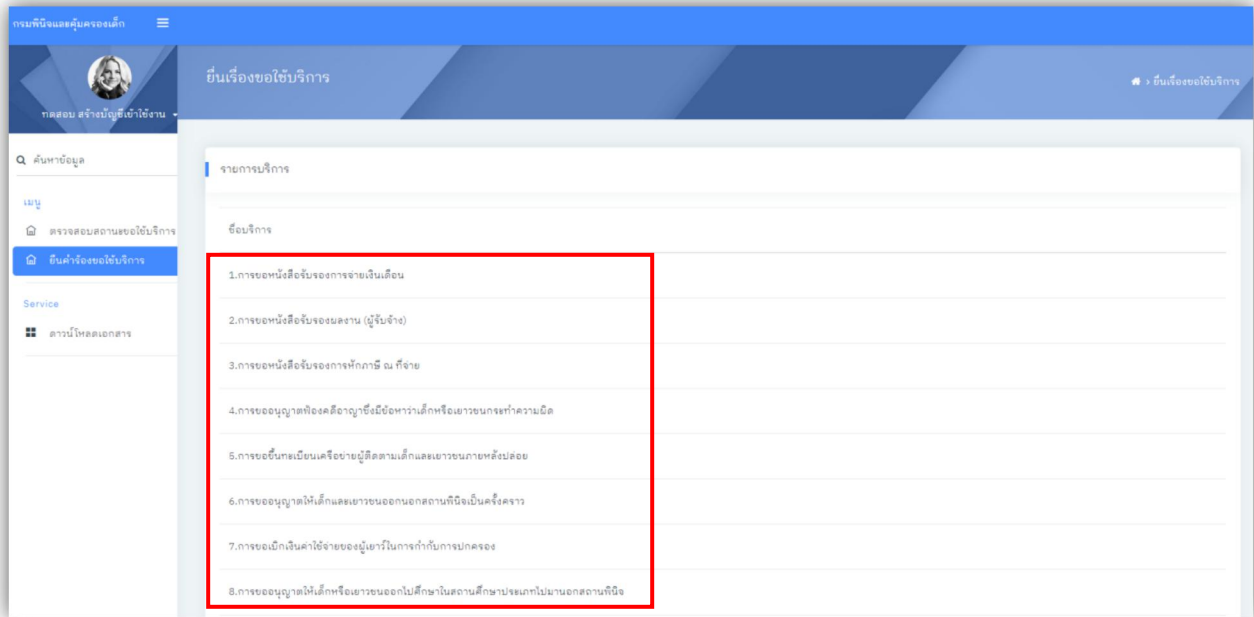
กรมพินิจและคุ้มครองเด็ก ≡

ทดสอบ สร้างบัญชีเข้าใช้งาน

ยื่นเรื่องขอใช้บริการ

ยื่นเรื่องขอใช้บริการ

ค้นหาข้อมูล

เมนู

ตรวจสอบสถานะขอใช้บริการ

ยื่นคำร้องขอใช้บริการ

Service

ดาวน์โหลดเอกสาร

รายการบริการ

ชื่อบริการ

1.การขอหนังสือรับรองการจ่ายเงินเดือน

2.การขอหนังสือรับรองผลงาน (ผู้รับจ้าง)

3.การขอหนังสือรับรองการหักภาษี ณ ที่จ่าย

4.การขออนุญาตฟ้องคดีอาญาซึ่งมีข้อหาว่าเด็กหรือเยาวชนกระทำความผิด

5.การขอขึ้นทะเบียนเครือข่ายผู้ติดตามเด็กและเยาวชนภายหลังปล่อย

6.การขออนุญาตให้เด็กและเยาวชนออกนอกสถานพินิจเป็นครั้งคราว

7.การขอเบิกเงินค่าใช้จ่ายของผู้เยาว์ในการกำกับการปกครอง

8.การขออนุญาตให้เด็กหรือเยาวชนออกไปศึกษาในสถานศึกษาประเภทไปมานอกสถานพินิจ